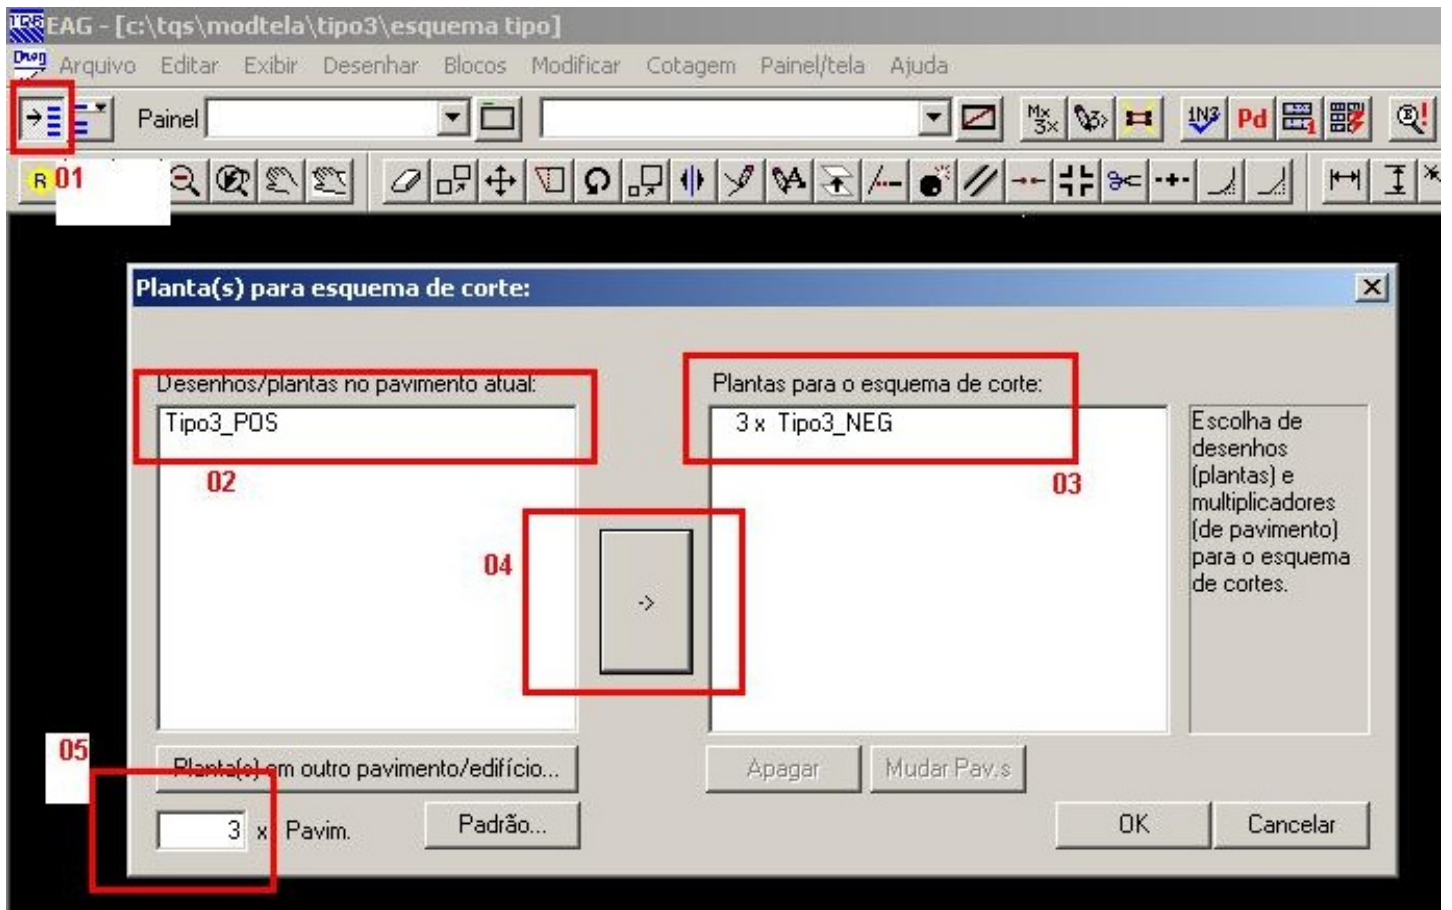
EAG - [c:\tqs\modtela\tipo3\esquema tipo]

Arquivo Editar Exibir Desenhar Blocos Modificar Cotagem Painel/tela Ajuda

Painel

R 01

Planta(s) para esquema de corte:

Desenhos/plantas no pavimento atual:

Tipo3_POS

02

Plantas para o esquema de corte:

3 x Tipo3_NEG

03

Escolha de desenhos (plantas) e multiplicadores (de pavimento) para o esquema de cortes.

04

->

05

Planta(s) em outro pavimento/edifício...

Apagar

Mudar Pav.s

3 x Pavim.

Padrão...

OK

Cancelar